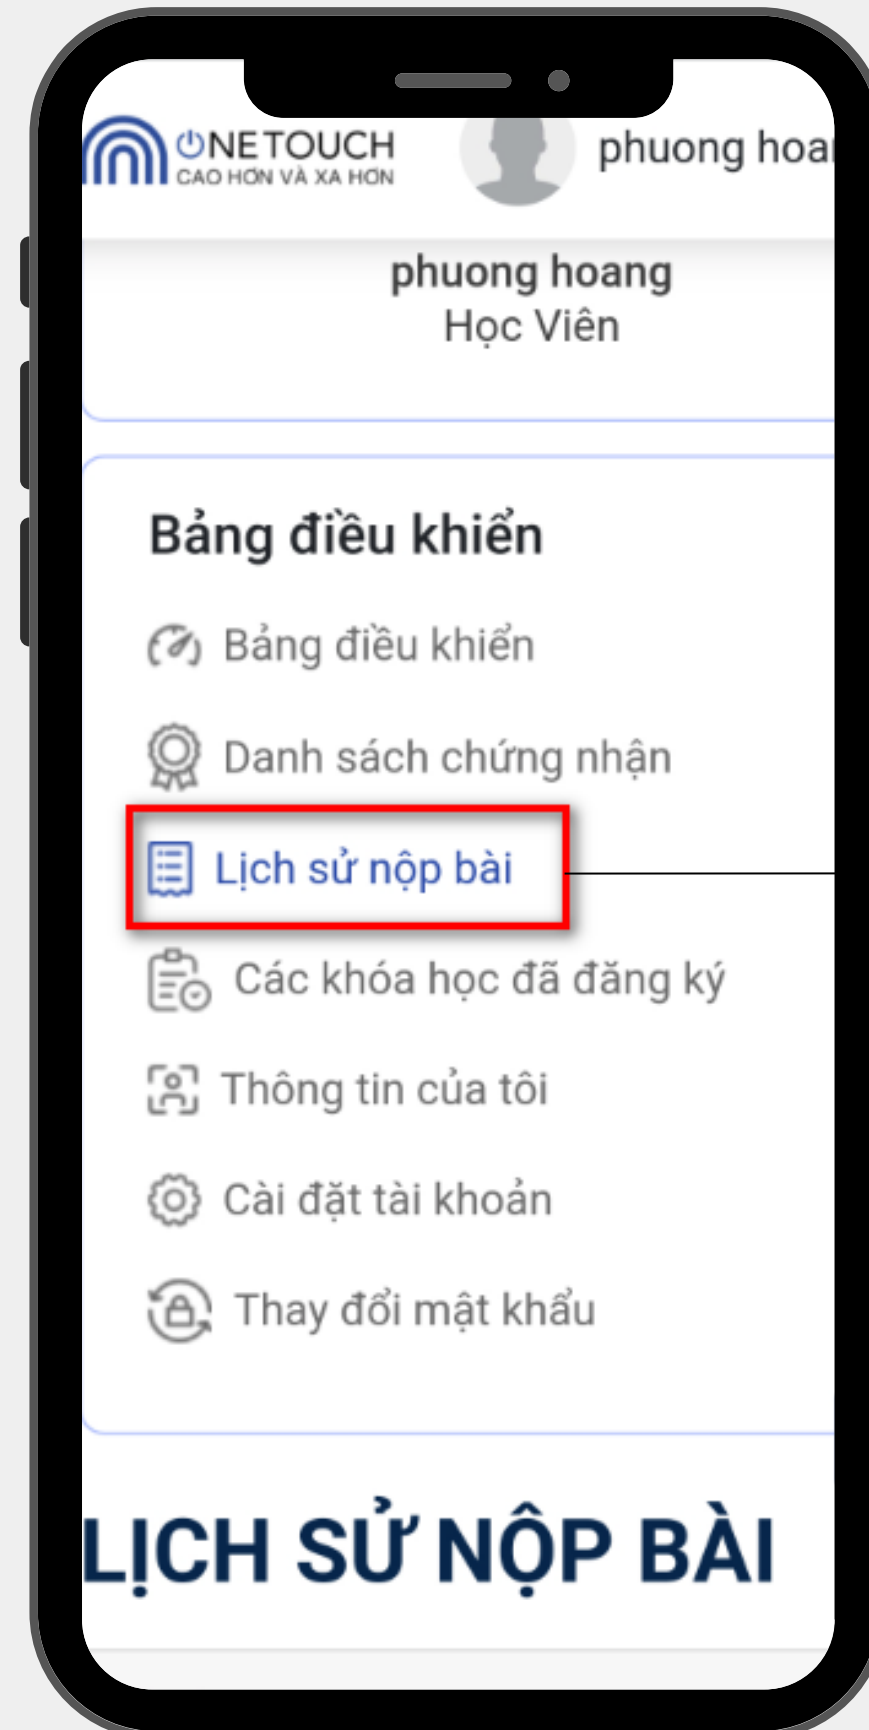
ONETOUCH
CAO HƠN VÀ XA HƠN

phuong hoa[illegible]

phuong hoang
Học Viên

Bảng điều khiển

Bảng điều khiển

Danh sách chứng nhận

Lịch sử nộp bài

Các khóa học đã đăng ký

Thông tin của tôi

Cài đặt tài khoản

Thay đổi mật khẩu

LỊCH SỬ NỘP BÀI